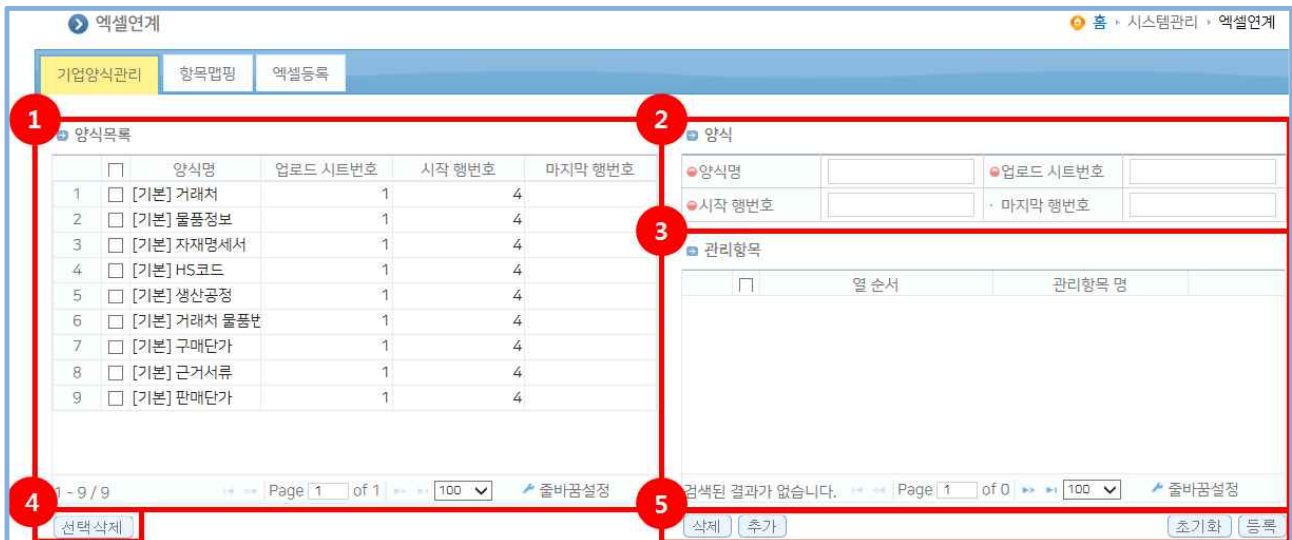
엑셀연계

홈 › 시스템관리 › 엑셀연계

기업양식관리 | 항목맵핑 | 엑셀등록

1

양식목록

| | | 양식명 | 업로드 시트번호 | 시작 행번호 | 마지막 행번호 |
|---|---|---|---|---|---|
| 1 | | [기본] 거래처 | 1 | 4 | |
| 2 | | [기본] 물품정보 | 1 | 4 | |
| 3 | | [기본] 자재명세서 | 1 | 4 | |
| 4 | | [기본] HS코드 | 1 | 4 | |
| 5 | | [기본] 생산공정 | 1 | 4 | |
| 6 | | [기본] 거래처 물품번 | 1 | 4 | |
| 7 | | [기본] 구매단가 | 1 | 4 | |
| 8 | | [기본] 근거서류 | 1 | 4 | |
| 9 | | [기본] 판매단가 | 1 | 4 | |

1 - 9 / 9 Page 1 of 1 100 줄바꿈설정

2

양식

양식명 | 업로드 시트번호
시작 행번호 | 마지막 행번호

3

관리항목

| | 열 순서 | 관리항목 명 |
|---|---|---|

검색된 결과가 없습니다. Page 1 of 0 100 줄바꿈설정

4

선택삭제

5

삭제 추가 초기화 등록